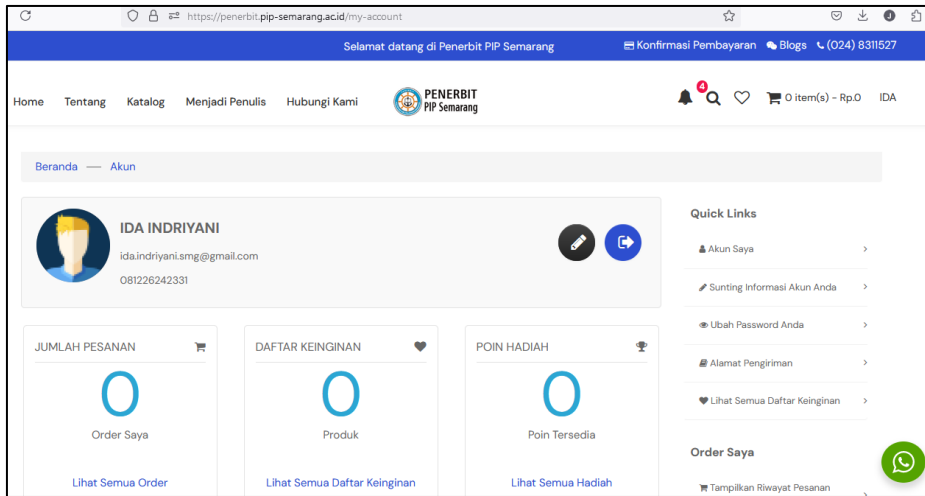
https://penerbit.pip-semarang.ac.id/my-account

Selamat datang di Penerbit PIP Semarang

Konfirmasi Pembayaran Blogs (024) 8311527

Home Tentang Katalog Menjadi Penulis Hubungi Kami

PENERBIT PIP Semarang

4

0 item(s) - Rp.0 IDA

Beranda — Akun

IDA INDRIYANI

ida.indriyani.smg@gmail.com

081226242331

Quick Links

Akun Saya

Sunting Informasi Akun Anda

Ubah Password Anda

Alamat Pengiriman

Lihat Semua Daftar Keinginan

Order Saya

Tampilkan Riwayat Pesanan

JUMLAH PESANAN

0

Order Saya

Lihat Semua Order

DAFTAR KEINGINAN

0

Produk

Lihat Semua Daftar Keinginan

POIN HADIAH

0

Poin Tersedia

Lihat Semua Hadiah